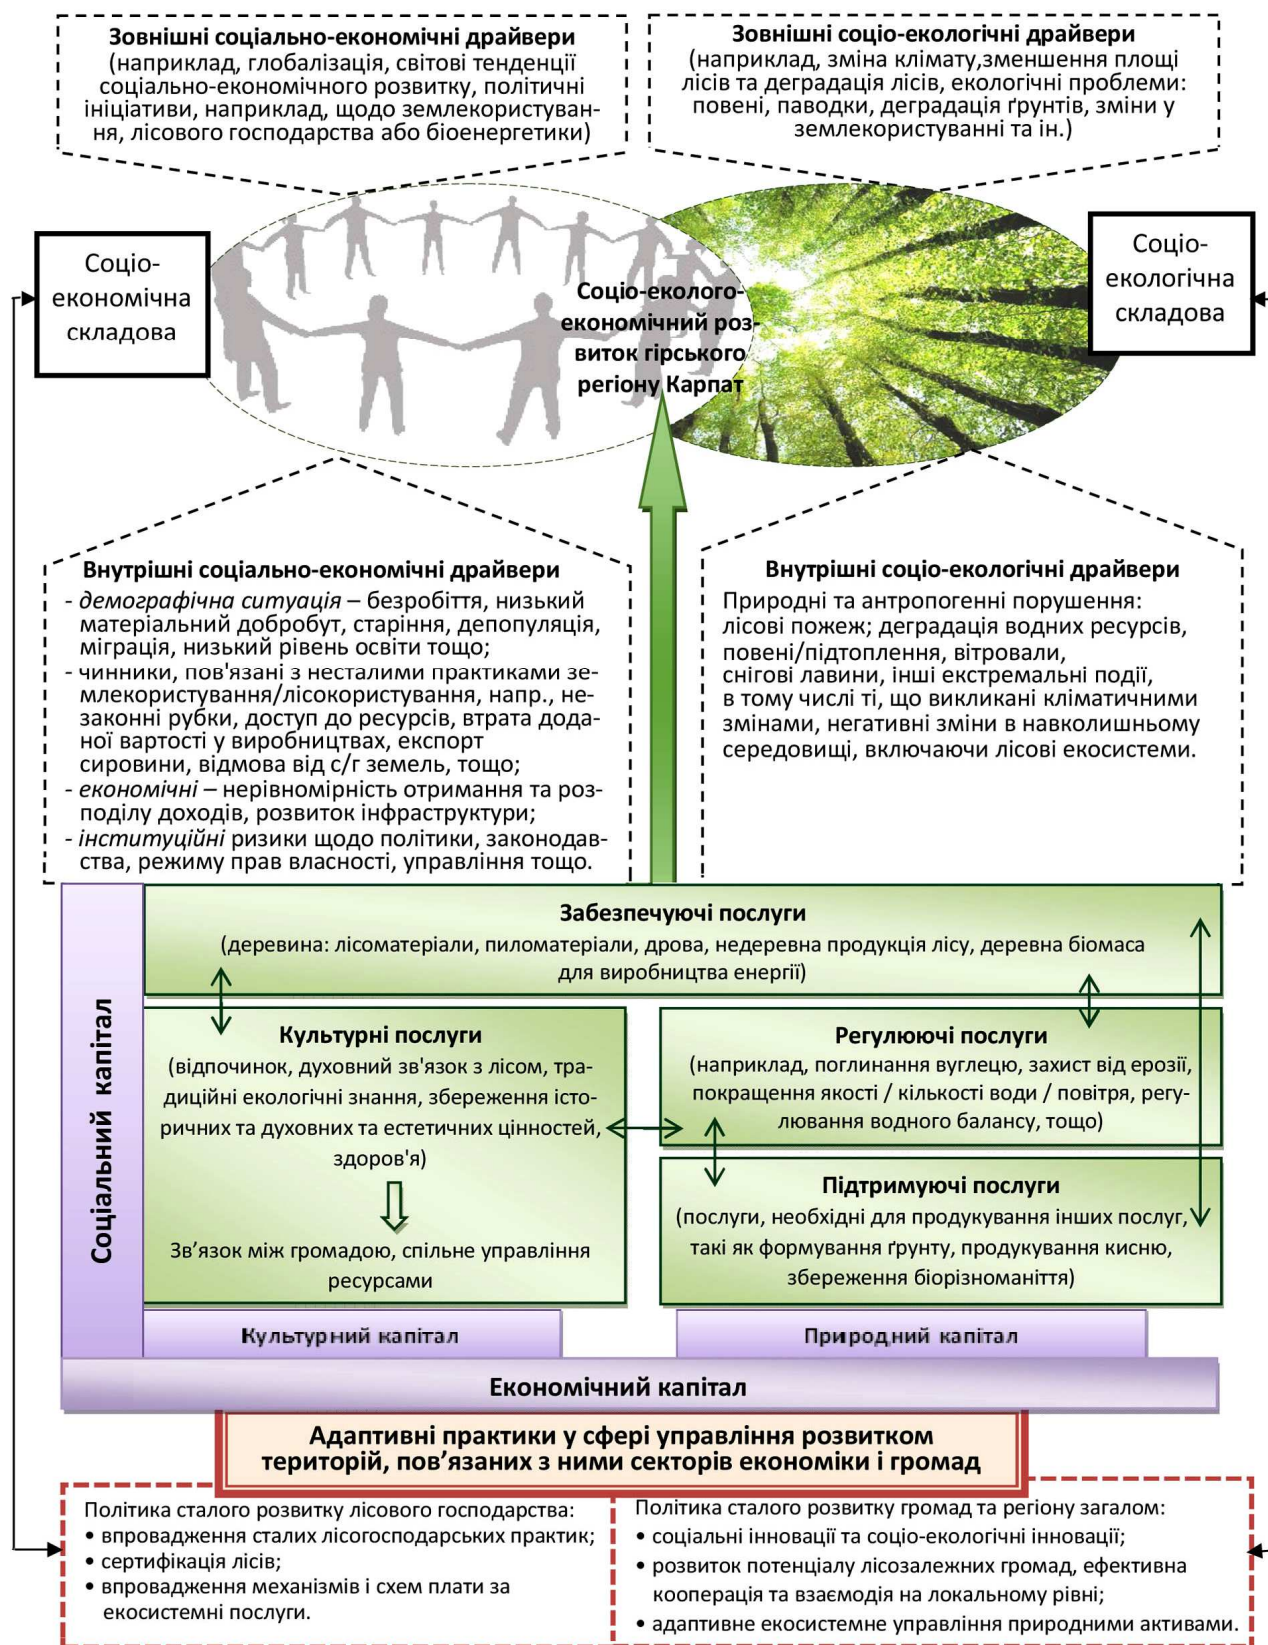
**Зовнішні соціально-економічні драйвери**
(наприклад, глобалізація, світові тенденції соціально-економічного розвитку, політичні ініціативи, наприклад, щодо землекористування, лісового господарства або біоенергетики)

**Зовнішні соціо-екологічні драйвери**
(наприклад, зміна клімату,зменшення площі лісів та деградація лісів, екологічні проблеми: повені, паводки, деградація ґрунтів, зміни у землекористуванні та ін.)

Соціо-економічна складова

Соціо-екологого-економічний розвиток гірського регіону Карпат

Соціо-екологічна складова

**Внутрішні соціально-економічні драйвери**
- *демографічна ситуація* – безробіття, низький матеріальний добробут, старіння, депопуляція, міграція, низький рівень освіти тощо;
- чинники, пов'язані з несталими практиками землекористування/лісокористування, напр., незаконні рубки, доступ до ресурсів, втрата доданої вартості у виробництвах, експорт сировини, відмова від с/г земель, тощо;
- *економічні* – нерівномірність отримання та розподілу доходів, розвиток інфраструктури;
- *інституційні* ризики щодо політики, законодавства, режиму прав власності, управління тощо.

**Внутрішні соціо-екологічні драйвери**
Природні та антропогенні порушення: лісові пожеж; деградація водних ресурсів, повені/підтоплення, вітровали, снігові лавини, інші екстремальні події, в тому числі ті, що викликані кліматичними змінами, негативні зміни в навколишньому середовищі, включаючи лісові екосистеми.

Соціальний капітал

**Забезпечуючі послуги**
(деревина: лісоматеріали, пиломатеріали, дрова, недеревна продукція лісу, деревна біомаса для виробництва енергії)

**Культурні послуги**
(відпочинок, духовний зв'язок з лісом, традиційні екологічні знання, збереження історичних та духовних та естетичних цінностей, здоров'я)

Зв’язок між громадою, спільне управління ресурсами

**Регулюючі послуги**
(наприклад, поглинання вуглецю, захист від ерозії, покращення якості / кількості води / повітря, регулювання водного балансу, тощо)

**Підтримуючі послуги**
(послуги, необхідні для продукування інших послуг, такі як формування ґрунту, продукування кисню, збереження біорізноманіття)

Культурний капітал

Природний капітал

Економічний капітал

**Адаптивні практики у сфері управління розвитком територій, пов’язаних з ними секторів економіки і громад**

Політика сталого розвитку лісового господарства:
• впровадження сталих лісогосподарських практик;
• сертифікація лісів;
• впровадження механізмів і схем плати за екосистемні послуги.

Політика сталого розвитку громад та регіону загалом:
• соціальні інновації та соціо-екологічні інновації;
• розвиток потенціалу лісозалежних громад, ефективна кооперація та взаємодія на локальному рівні;
• адаптивне екосистемне управління природними активами.